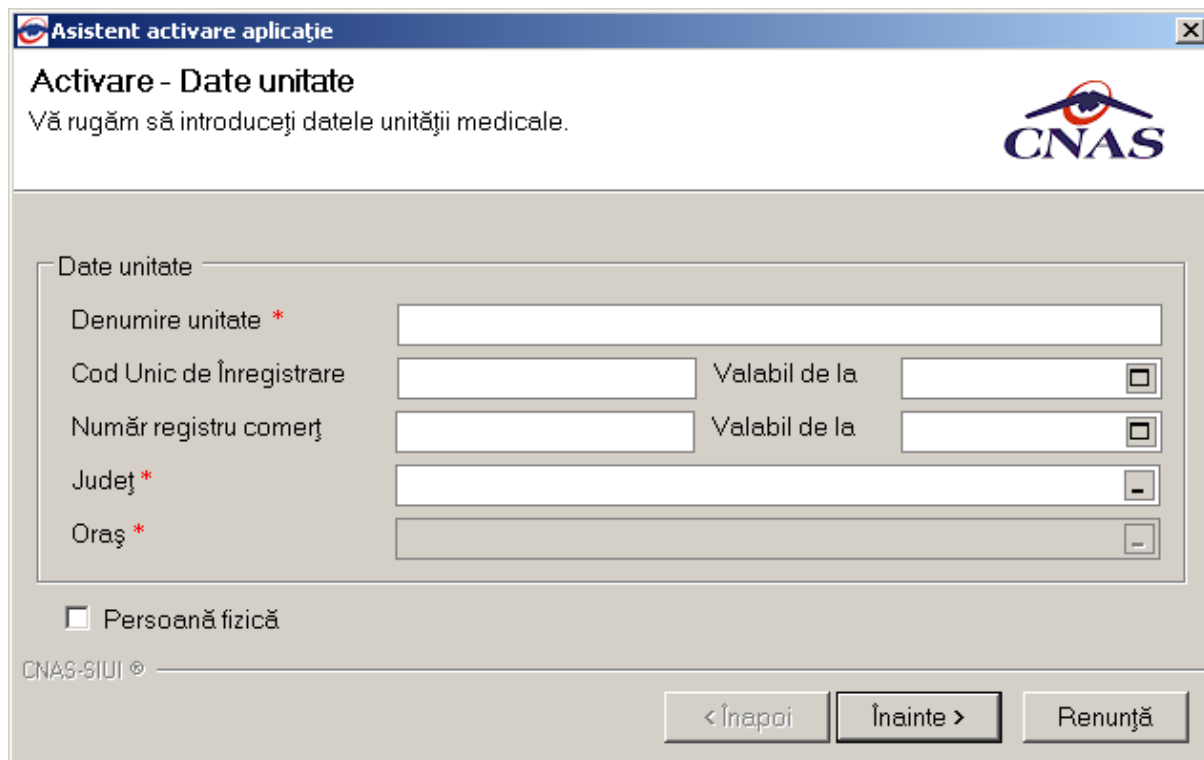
Asistent activare aplicaţie

Activare - Date unitate

Vă rugăm să introduceţi datele unităţii medicale.

CNAS

Date unitate

Denumire unitate *

Cod Unic de Înregistrare

Valabil de la

Număr registru comerţ

Valabil de la

Judeţ *

Oraş *

Persoană fizică

CNAS-SIUI ®

< Înapoi

Înainte >

Renunţă